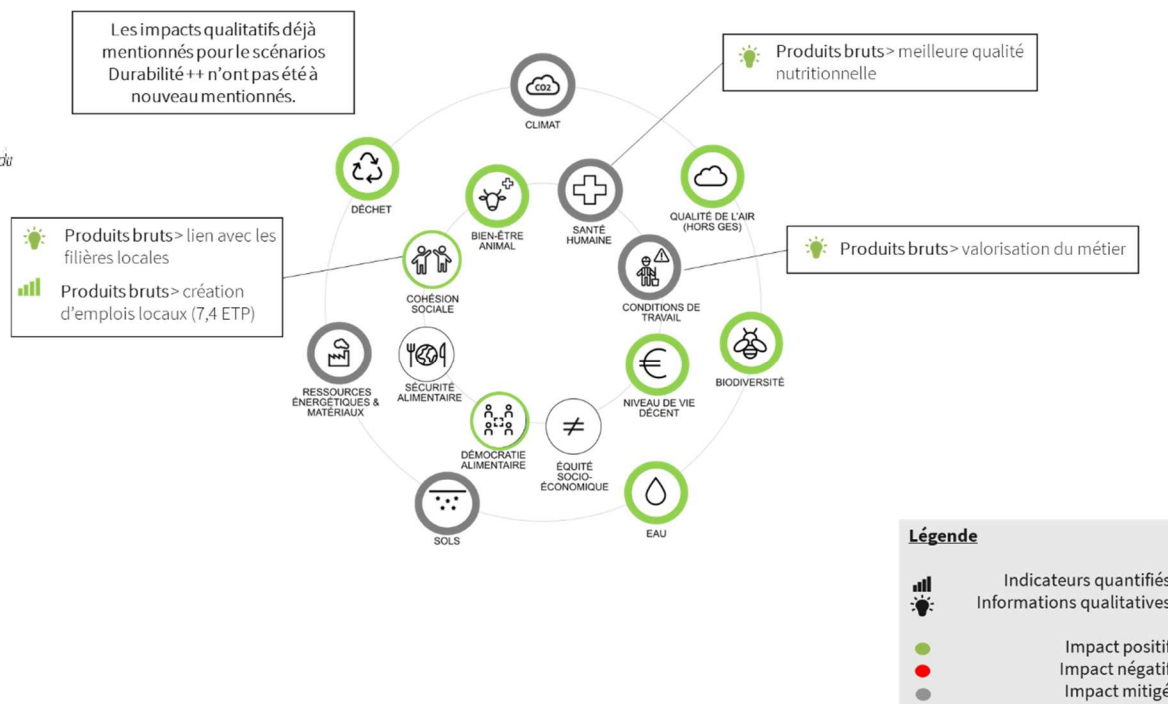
Les impacts qualitatifs déjà mentionnés pour le scénarios Durabilité ++ n'ont pas été à nouveau mentionnés.

Produits bruts > meilleure qualité nutritionnelle

CO2
CLIMAT

DÉCHET

BIEN-ÊTRE ANIMAL

SANTÉ HUMAINE

QUALITÉ DE L'AIR (HORS GES)

Produits bruts > lien avec les filières locales

Produits bruts > création d'emplois locaux (7,4 ETP)

Produits bruts > valorisation du métier

COHÉSION SOCIALE

CONDITIONS DE TRAVAIL

RESSOURCES ÉNERGÉTIQUES & MATÉRIAUX

SÉCURITÉ ALIMENTAIRE

NIVEAU DE VIE DÉCENT

BIODIVERSITÉ

DÉMOCRATIE ALIMENTAIRE

ÉQUITÉ SOCIO-ÉCONOMIQUE

SOLS

EAU

Légende
Indicateurs quantifiés
Informations qualitatives
Impact positif
Impact négatif
Impact mitigé